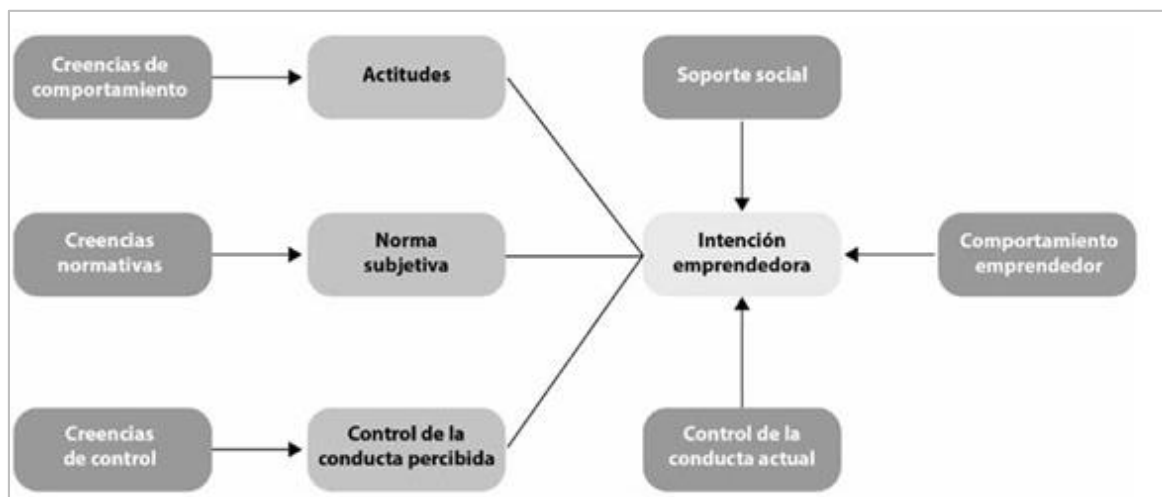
Creencias de comportamiento

Actitudes

Soporte social

Creencias normativas

Norma subjetiva

Intención emprendedora

Comportamiento emprendedor

Creencias de control

Control de la conducta percibida

Control de la conducta actual